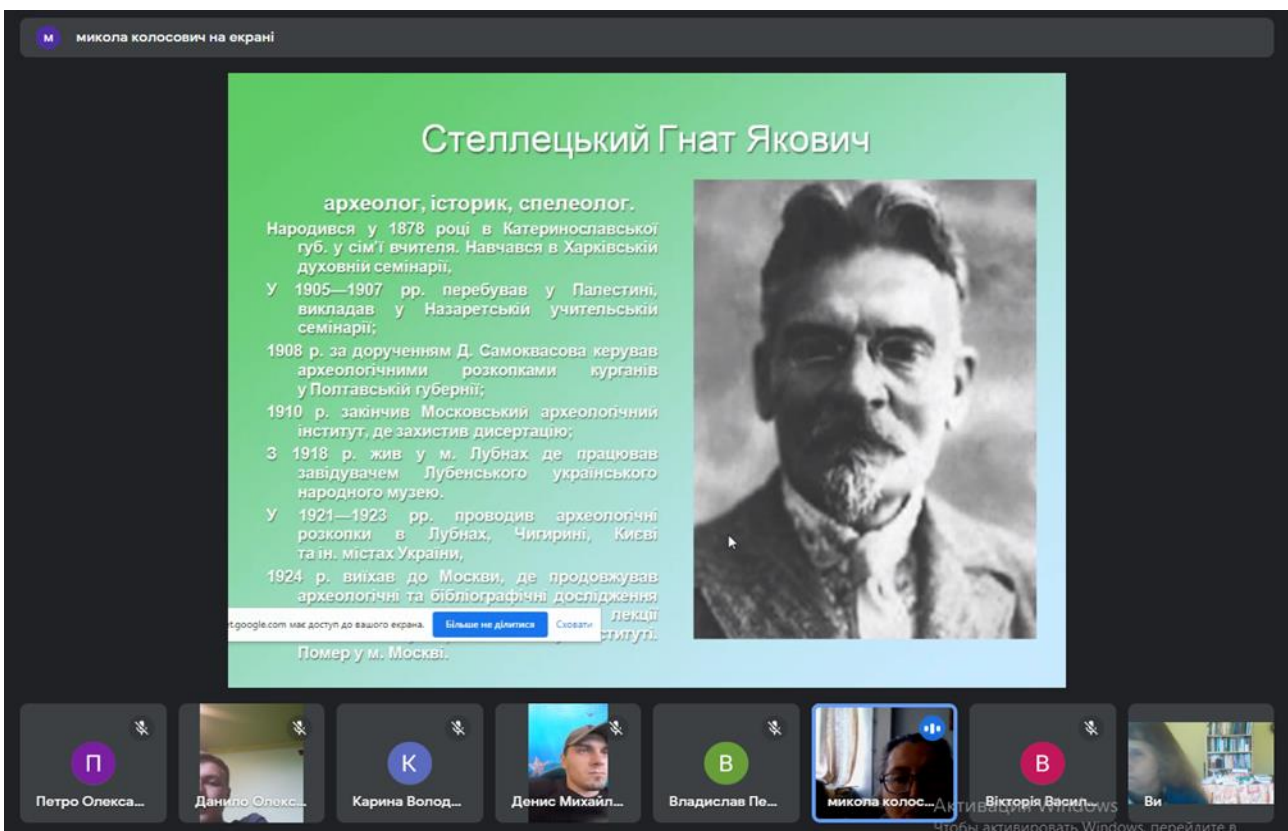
М микола колосович на екрані

Стеллецький Гнат Якович

археолог, історик, спелеолог.

Народився у 1878 році в Катеринославської губ. у сім'ї вчителя. Навчався в Харківській духовній семінарії,

У 1905—1907 рр. перебував у Палестині, викладав у Назаретській учительській семінарії;

1908 р. за дорученням Д. Самоквасова керував археологічними розкопками курганів у Полтавській губернії;

1910 р. закінчив Московський археологічний інститут, де захистив дисертацію;

З 1918 р. жив у м. Лубнах де працював завідувачем Лубенського українського народного музею.

У 1921—1923 рр. проводив археологічні розкопки в Лубнах, Чигирині, Києві та ін. містах України,

1924 р. виїхав до Москви, де продовжував археологічні та бібліографічні дослідження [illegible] лекції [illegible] інституті.

Помер у м. Москві.

t.google.com має доступ до вашого екрана. Більше не ділитися Сховати

П Петро Олекса...
Данило Олекс...
К Карина Волод...
Денис Михайл...
В Владислав Пе...
микола колос...
В Вікторія Васил...
Ви

Активация Windows
Чтобы активировать Windows, перейдите в